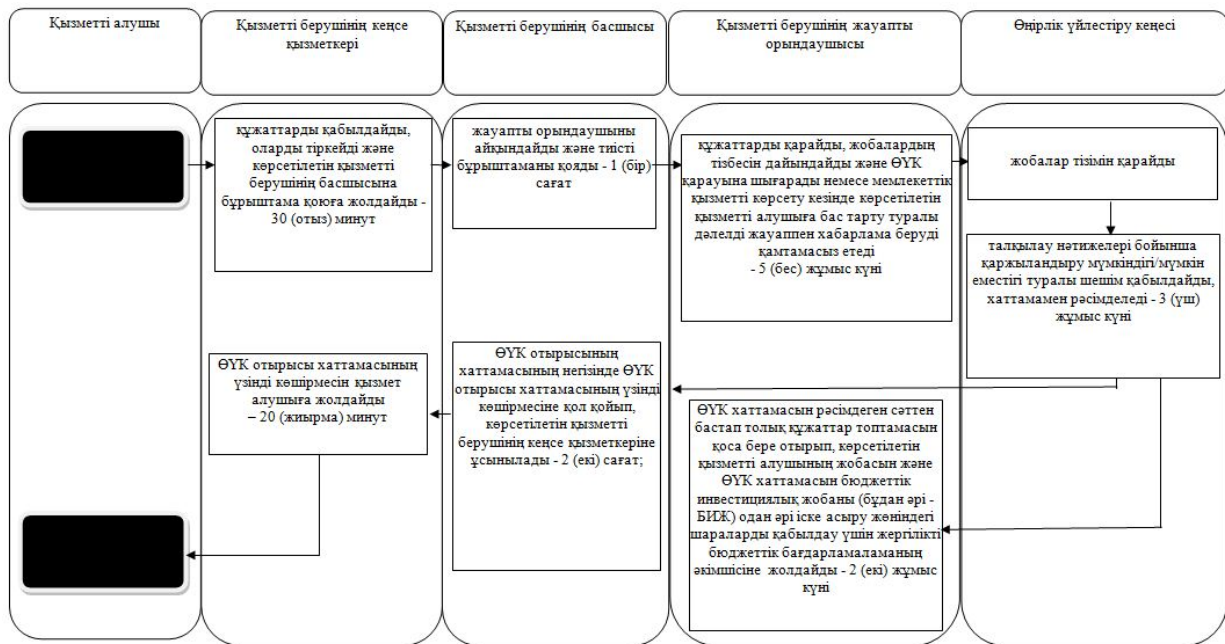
Қызметті алушы

Қызметті берушінің кеңсе қызметкері

Қызметті берушінің басшысы

Қызметті берушінің жауапты орындаушысы

Өңірлік үйлестіру кеңесі

құжаттарды қабылдайды, оларды тіркейді және көрсетілетін қызметті берушінің басшысына бұрыштама қоюға жолдайды - 30 (отыз) минут

жауапты орындаушыны айқындайды және тиісті бұрыштаманы қояды - 1 (бір) сағат

құжаттарды қарайды, жобалардың тізбесін дайындайды және ӨҮК қарауына шығарады немесе мемлекеттік қызметті көрсету кезінде көрсетілетін қызметті алушыға бас тарту туралы дәлелді жауаппен хабарлама беруді қамтамасыз етеді - 5 (бес) жұмыс күні

жобалар тізімін қарайды

талқылау нәтижелері бойынша қаржыландыру мүмкіндігі/мүмкін еместігі туралы шешім қабылдайды, хаттамамен рәсімделеді - 3 (үш) жұмыс күні

ӨҮК отырысы хаттамасының үзінді көшірмесін қызмет алушыға жолдайды – 20 (жиырма) минут

ӨҮК отырысының хаттамасының негізінде ӨҮК отырысы хаттамасының үзінді көшірмесіне қол қойып, көрсетілетін қызметті берушінің кеңсе қызметкеріне ұсынылады - 2 (екі) сағат;

ӨҮК хаттамасын рәсімдеген сәттен бастап толық құжаттар топтамасын қоса бере отырып, көрсетілетін қызметті алушының жобасын және ӨҮК хаттамасын бюджеттік инвестициялық жобаны (бұдан әрі - БИЖ) одан әрі іске асыру жөніндегі шараларды қабылдау үшін жергілікті бюджеттік бағдарламаламаның әкімшісіне жолдайды - 2 (екі) жұмыс күні